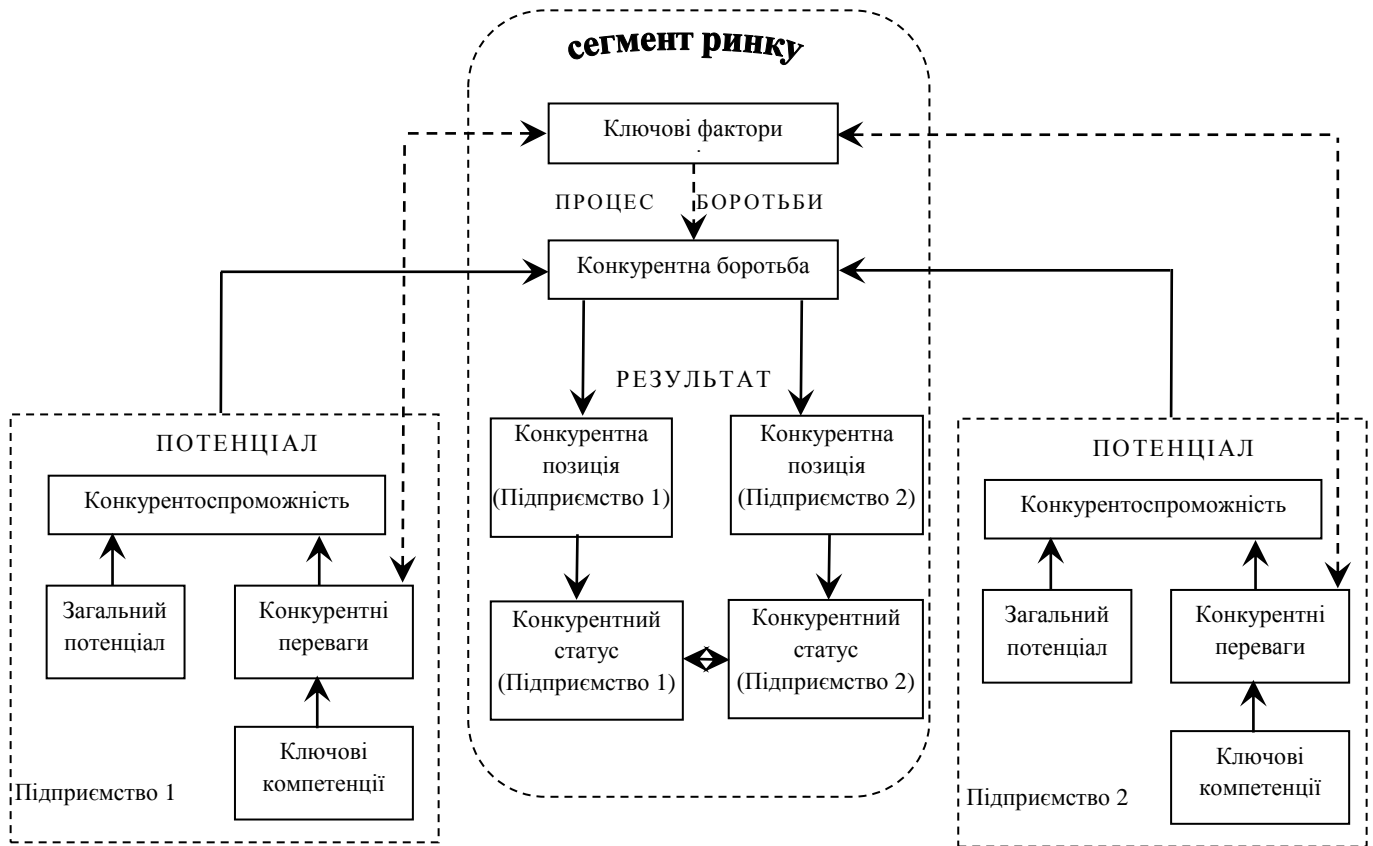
сегмент ринку

Ключові фактори

ПРОЦЕС БОРОТЬБИ

Конкурентна боротьба

РЕЗУЛЬТАТ

Конкурентна позиція (Підприємство 1)

Конкурентна позиція (Підприємство 2)

Конкурентний статус (Підприємство 1)

Конкурентний статус (Підприємство 2)

ПОТЕНЦІАЛ

Конкурентоспроможність

Загальний потенціал

Конкурентні переваги

Ключові компетенції

Підприємство 1

ПОТЕНЦІАЛ

Конкурентоспроможність

Загальний потенціал

Конкурентні переваги

Ключові компетенції

Підприємство 2